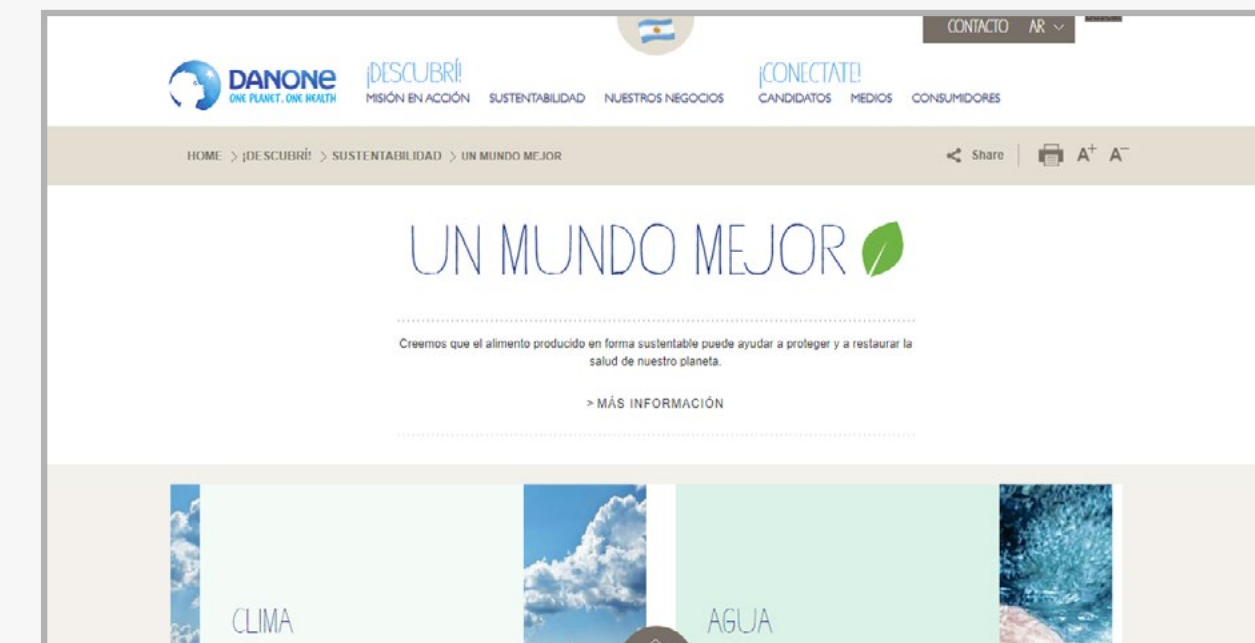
CONTACTO AR

DANONE
ONE PLANET. ONE HEALTH

¡DESCUBRÍ!
MISIÓN EN ACCIÓN SUSTENTABILIDAD NUESTROS NEGOCIOS

¡CONECTATE!
CANDIDATOS MEDIOS CONSUMIDORES

HOME > ¡DESCUBRÍ! > SUSTENTABILIDAD > UN MUNDO MEJOR

Share

$A^+$ $A^-$

UN MUNDO MEJOR

Creemos que el alimento producido en forma sustentable puede ayudar a proteger y a restaurar la salud de nuestro planeta.

> MÁS INFORMACIÓN

CLIMA

AGUA